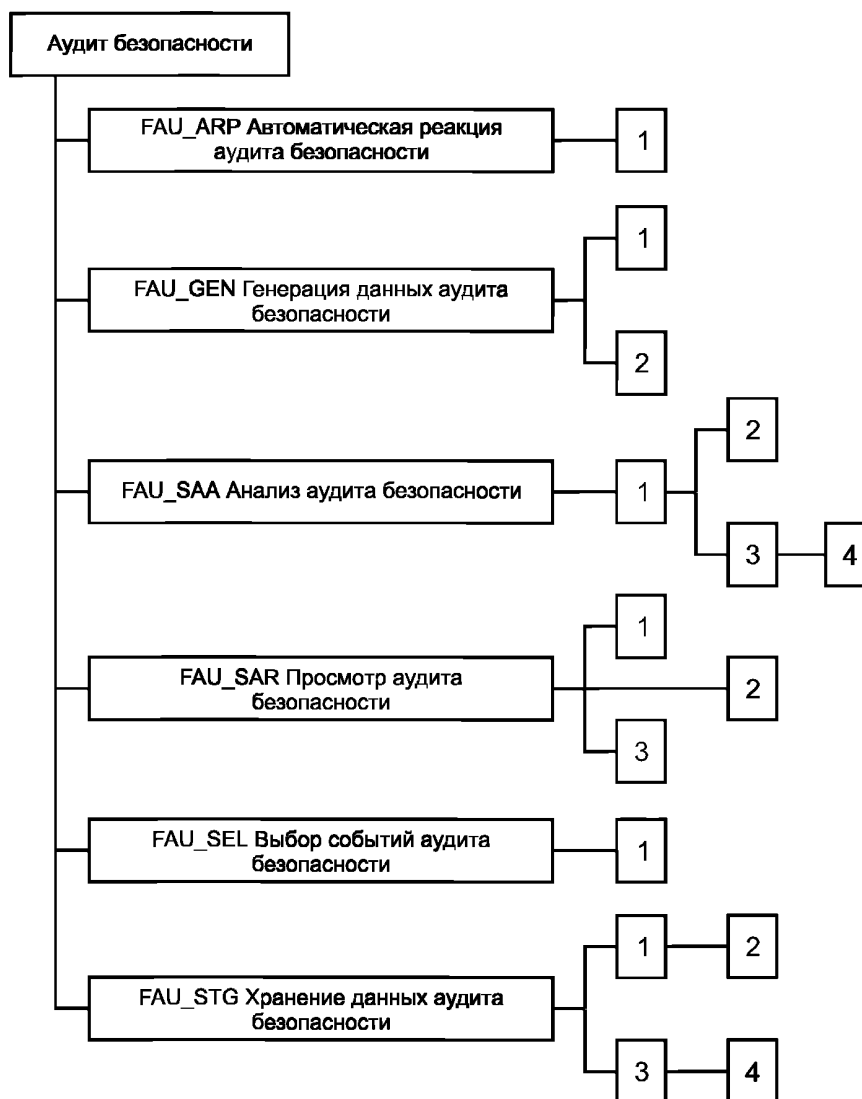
Аудит безопасности

FAU_ARP Автоматическая реакция аудита безопасности

1

FAU_GEN Генерация данных аудита безопасности

1

2

FAU_SAA Анализ аудита безопасности

1

2

3

4

FAU_SAR Просмотр аудита безопасности

1

2

3

FAU_SEL Выбор событий аудита безопасности

1

FAU_STG Хранение данных аудита безопасности

1

2

3

4